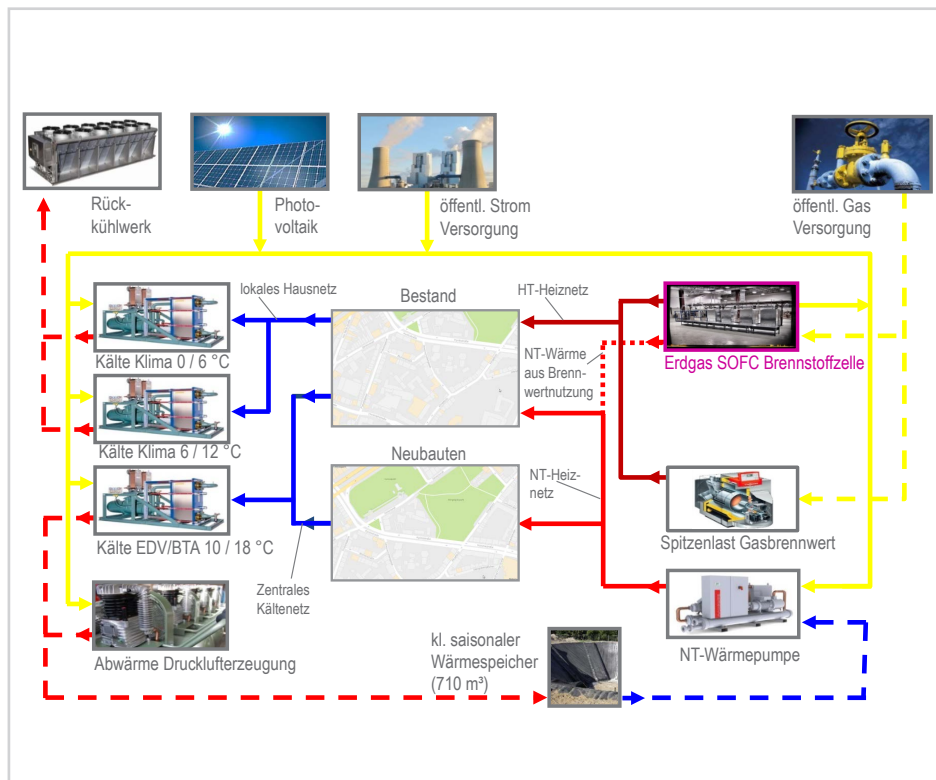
Rück-
kühlwerk

Photo-
voltaik

öffentl. Strom
Versorgung

öffentl. Gas
Versorgung

lokales Hausnetz

Bestand

HT-Heiznetz

Kälte Klima 0 / 6 °C

Erdgas SOFC Brennstoffzelle

NT-Wärme
aus Brenn-
wertnutzung

Kälte Klima 6 / 12 °C

Neubauten

NT-Heiz-
netz

Kälte EDV/BTA 10 / 18 °C

Spitzenlast Gasbrennwert

Zentrales
Kältenetz

Abwärme Drucklufterzeugung

kl. saisonaler
Wärmespeicher
(710 m³)

NT-Wärmepumpe